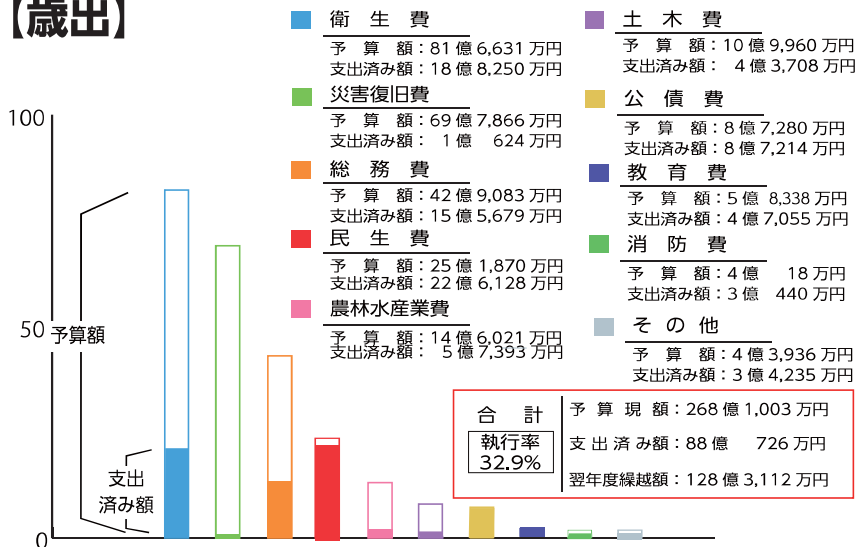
【歳出】

100

50

0

予算額

支出済み額

衛　生　費
予　算　額：81 億 6,631 万円
支出済み額：18 億 8,250 万円

災害復旧費
予　算　額：69 億 7,866 万円
支出済み額：　1 億　 624 万円

総　務　費
予　算　額：42 億 9,083 万円
支出済み額：15 億 5,679 万円

民　生　費
予　算　額：25 億 1,870 万円
支出済み額：22 億 6,128 万円

農林水産業費
予　算　額：14 億 6,021 万円
支出済み額：　5 億 7,393 万円

土　木　費
予　算　額：10 億 9,960 万円
支出済み額：　4 億 3,708 万円

公　債　費
予　算　額：8 億 7,280 万円
支出済み額：8 億 7,214 万円

教　育　費
予　算　額：5 億 8,338 万円
支出済み額：4 億 7,055 万円

消　防　費
予　算　額：4 億　　18 万円
支出済み額：3 億　440 万円

そ　の　他
予　算　額：4 億 3,936 万円
支出済み額：3 億 4,235 万円

合　計
執行率
32.9%

予 算 現 額：268 億 1,003 万円
支 出 済 み 額：88 億　 726 万円
翌年度繰越額：128 億 3,112 万円